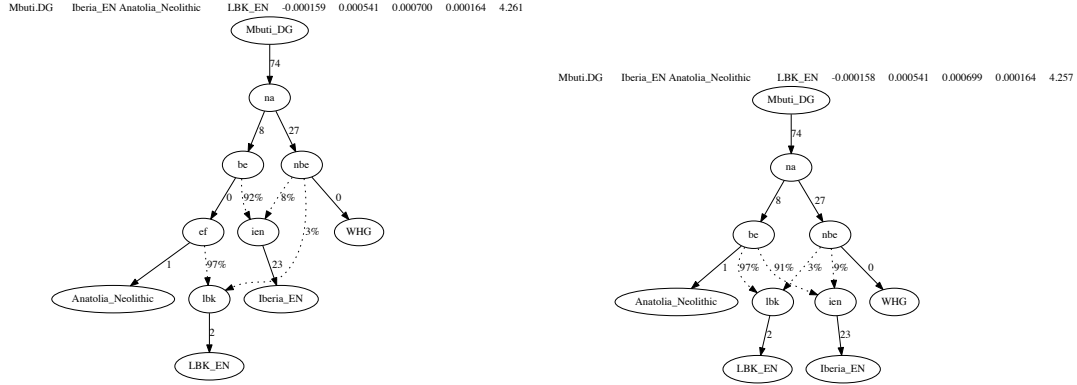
Mbuti.DG Iberia_EN Anatolia_Neolithic LBK_EN -0.000159 0.000541 0.000700 0.000164 4.261

Mbuti_DG
74
na
8
27
be
nbe
0
92%
8%
0
ef
ien
WHG
3%
1
97%
23
Anatolia_Neolithic
lbk
Iberia_EN
2
LBK_EN

Mbuti.DG Iberia_EN Anatolia_Neolithic LBK_EN -0.000158 0.000541 0.000699 0.000164 4.257

Mbuti_DG
74
na
8
27
be
nbe
1
97%
91%
3%
9%
0
Anatolia_Neolithic
lbk
ien
WHG
2
23
LBK_EN
Iberia_EN